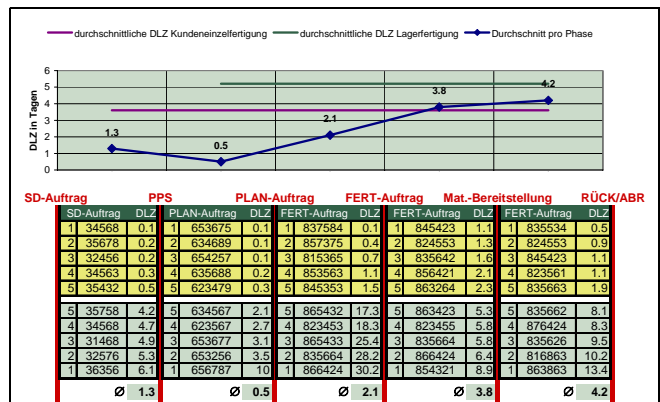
durchschnittliche DLZ Kundeneinzelfertigung — durchschnittliche DLZ Lagerfertigung — Durchschnitt pro Phase

DLZ in Tagen

6
5
4
3
2
1
0

1.3
0.5
2.1
3.8
4.2

SD-Auftrag PPS PLAN-Auftrag FERT-Auftrag Mat.-Bereitstellung RÜCK/ABR

| | SD-Auftrag | DLZ | | PLAN-Auftrag | DLZ | | FERT-Auftrag | DLZ | | FERT-Auftrag | DLZ | | FERT-Auftrag | DLZ |
|---|---|---|---|---|---|---|---|---|---|---|---|---|---|---|
| 1 | 34568 | 0.1 | 1 | 653675 | 0.1 | 1 | 837584 | 0.1 | 1 | 845423 | 1.1 | 1 | 835534 | 0.5 |
| 2 | 35678 | 0.2 | 2 | 634689 | 0.1 | 2 | 857375 | 0.4 | 2 | 824553 | 1.3 | 2 | 824553 | 0.9 |
| 3 | 32456 | 0.2 | 3 | 654257 | 0.1 | 3 | 815365 | 0.7 | 3 | 835642 | 1.6 | 3 | 845423 | 1.1 |
| 4 | 34563 | 0.3 | 4 | 635688 | 0.2 | 4 | 853563 | 1.1 | 4 | 856421 | 2.1 | 4 | 823561 | 1.1 |
| 5 | 35432 | 0.5 | 5 | 623479 | 0.3 | 5 | 845353 | 1.5 | 5 | 863264 | 2.3 | 5 | 865663 | 1.9 |
| 5 | 35758 | 4.2 | 5 | 634567 | 2.1 | 5 | 865432 | 17.3 | 5 | 863423 | 5.3 | 5 | 835662 | 8.1 |
| 4 | 34568 | 4.7 | 4 | 623567 | 2.7 | 4 | 823453 | 18.3 | 4 | 823455 | 5.8 | 4 | 876424 | 8.3 |
| 3 | 31468 | 4.9 | 3 | 653677 | 3.1 | 3 | 865433 | 25.4 | 3 | 835664 | 5.8 | 3 | 835626 | 9.5 |
| 2 | 32576 | 5.3 | 2 | 625256 | 3.5 | 2 | 835664 | 28.2 | 2 | 866424 | 6.4 | 2 | 816863 | 10.2 |
| 1 | 36356 | 6.1 | 1 | 656787 | 10 | 1 | 866424 | 30.2 | 1 | 854321 | 8.9 | 1 | 863863 | 13.4 |
| | Ø | 1.3 | | Ø | 0.5 | | Ø | 2.1 | | Ø | 3.8 | | Ø | 4.2 |